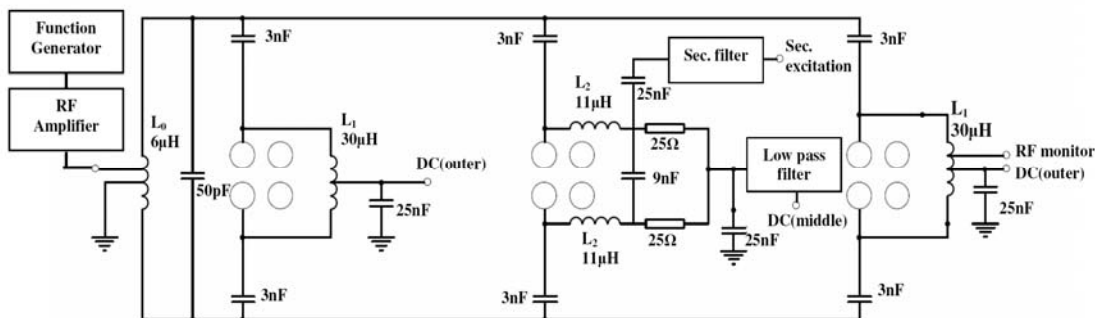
Function Generator

RF Amplifier

$L_0$ 6μH

50pF

3nF

3nF

$L_1$ 30μH

DC(outer)

25nF

3nF

3nF

Sec. filter

Sec. excitation

25nF

$L_2$ 11μH

25Ω

9nF

$L_2$ 11μH

25Ω

Low pass filter

DC(middle)

25nF

3nF

3nF

$L_1$ 30μH

RF monitor

DC(outer)

25nF